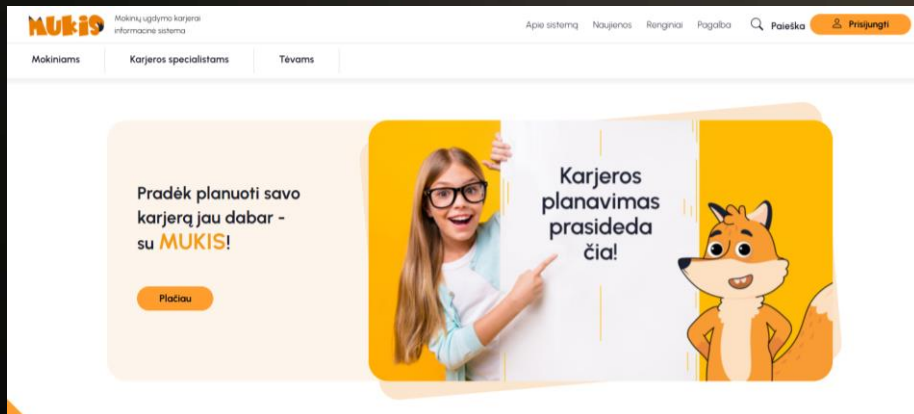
MUKIS Mokinių ugdymo karjerai informacinė sistema

Apie sistemą Naujienos Renginiai Pagalba Paieška Prisijungti

Mokiniams Karjeros specialistams Tėvams

Pradėk planuoti savo karjerą jau dabar - su MUKIS!

Plačiau

Karjeros planavimas prasideda čia!